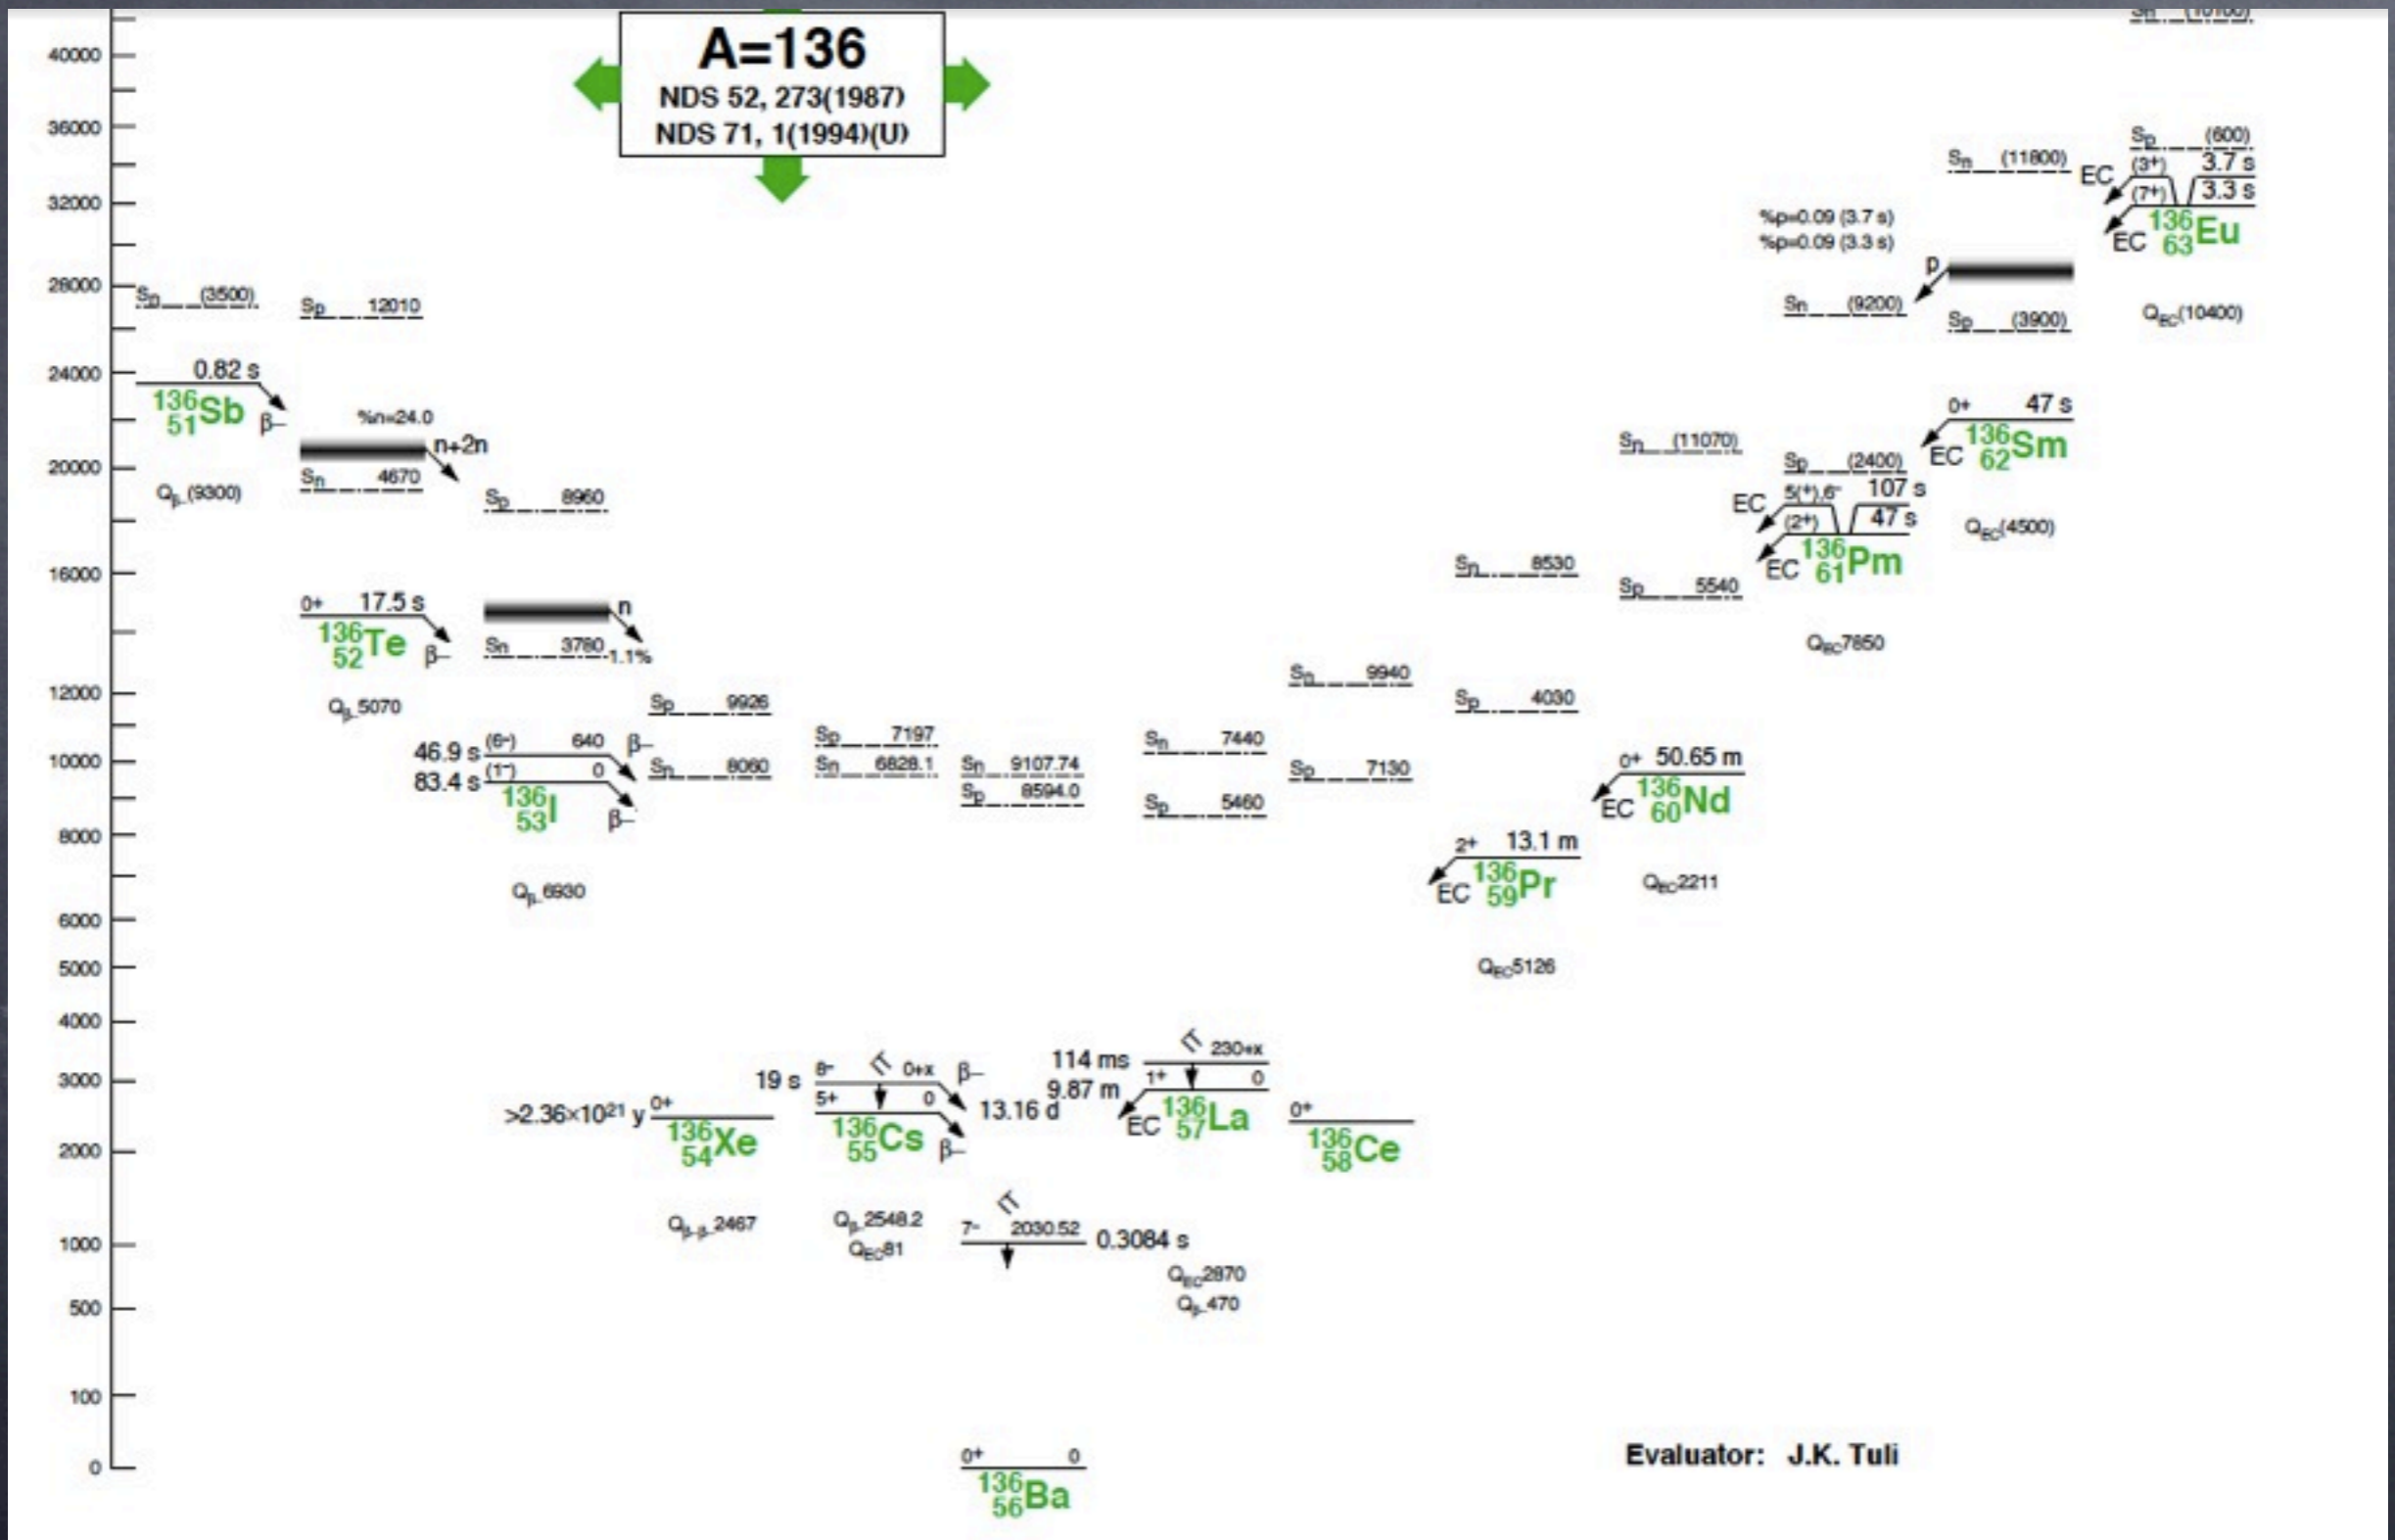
A=136
NDS 52, 273(1987)
NDS 71, 1(1994)(U)

40000
36000
32000
28000
24000
20000
16000
12000
10000
8000
6000
5000
4000
3000
2000
1000
500
100
0

$S_p$ (3500)
0.82 s
$^{136}_{51}$Sb β−
$Q_{\beta^-}$(9300)

$S_p$ 12010
%n=24.0
n+2n
$S_n$ 4670
0+ 17.5 s
$^{136}_{52}$Te β−
$Q_{\beta^-}$5070

$S_p$ 8960
n
$S_n$ 3780 1.1%
46.9 s (6−) 640 β−
83.4 s (1−) 0
$^{136}_{53}$I β−
$Q_{\beta^-}$6930

$S_p$ 9926
$S_n$ 8060
>2.36×10$^{21}$ y 0+
$^{136}_{54}$Xe
$Q_{\beta^-\beta^-}$2467

$S_p$ 7197
$S_n$ 6828.1
19 s 8− IT 0+x β−
5+ 0
$^{136}_{55}$Cs β−
$Q_{\beta^-}$2548.2
$Q_{EC}$81

$S_n$ 9107.74
$S_p$ 8594.0
13.16 d
IT
7− 2030.52 0.3084 s
0+ 0
$^{136}_{56}$Ba

$S_n$ 7440
$S_p$ 5460
114 ms IT 230+x
9.87 m 1+ 0
EC $^{136}_{57}$La
$Q_{EC}$2870
$Q_{\beta^-}$470

$S_n$ 9940
$S_p$ 7130
0+
$^{136}_{58}$Ce

$S_n$ 8530
$S_p$ 4030
2+ 13.1 m
EC $^{136}_{59}$Pr
$Q_{EC}$5126

$S_n$ (11070)
$S_p$ 5540
0+ 50.65 m
EC $^{136}_{60}$Nd
$Q_{EC}$2211

%p=0.09 (3.7 s)
%p=0.09 (3.3 s)
$S_n$ (9200)
$S_p$ (2400)
EC 5(+),6− 107 s
(2+) 47 s
EC $^{136}_{61}$Pm
$Q_{EC}$7850

$S_n$ (11800)
p
$S_p$ (3900)
0+ 47 s
EC $^{136}_{62}$Sm
$Q_{EC}$(4500)

$S_n$ (10100)
$S_p$ (600)
EC (3+) 3.7 s
(7+) 3.3 s
EC $^{136}_{63}$Eu
$Q_{EC}$(10400)

Evaluator: J.K. Tuli